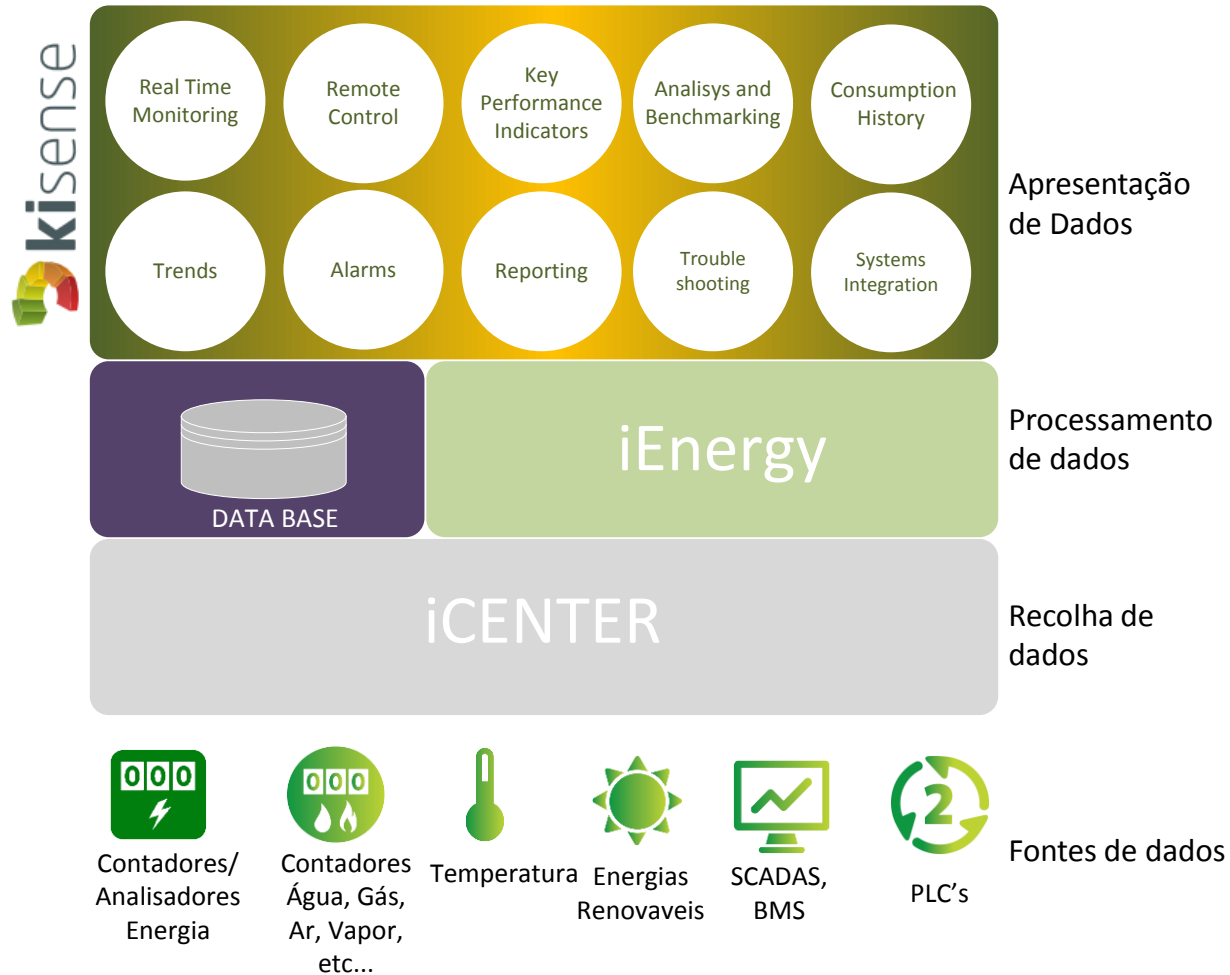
kisense

Real Time Monitoring

Remote Control

Key Performance Indicators

Analisys and Benchmarking

Consumption History

Trends

Alarms

Reporting

Trouble shooting

Systems Integration

Apresentação de Dados

DATA BASE

iEnergy

Processamento de dados

iCENTER

Recolha de dados

000

000

Contadores/ Analisadores Energia

Contadores Água, Gás, Ar, Vapor, etc...

Temperatura

Energias Renovaveis

SCADAS, BMS

2

PLC's

Fontes de dados